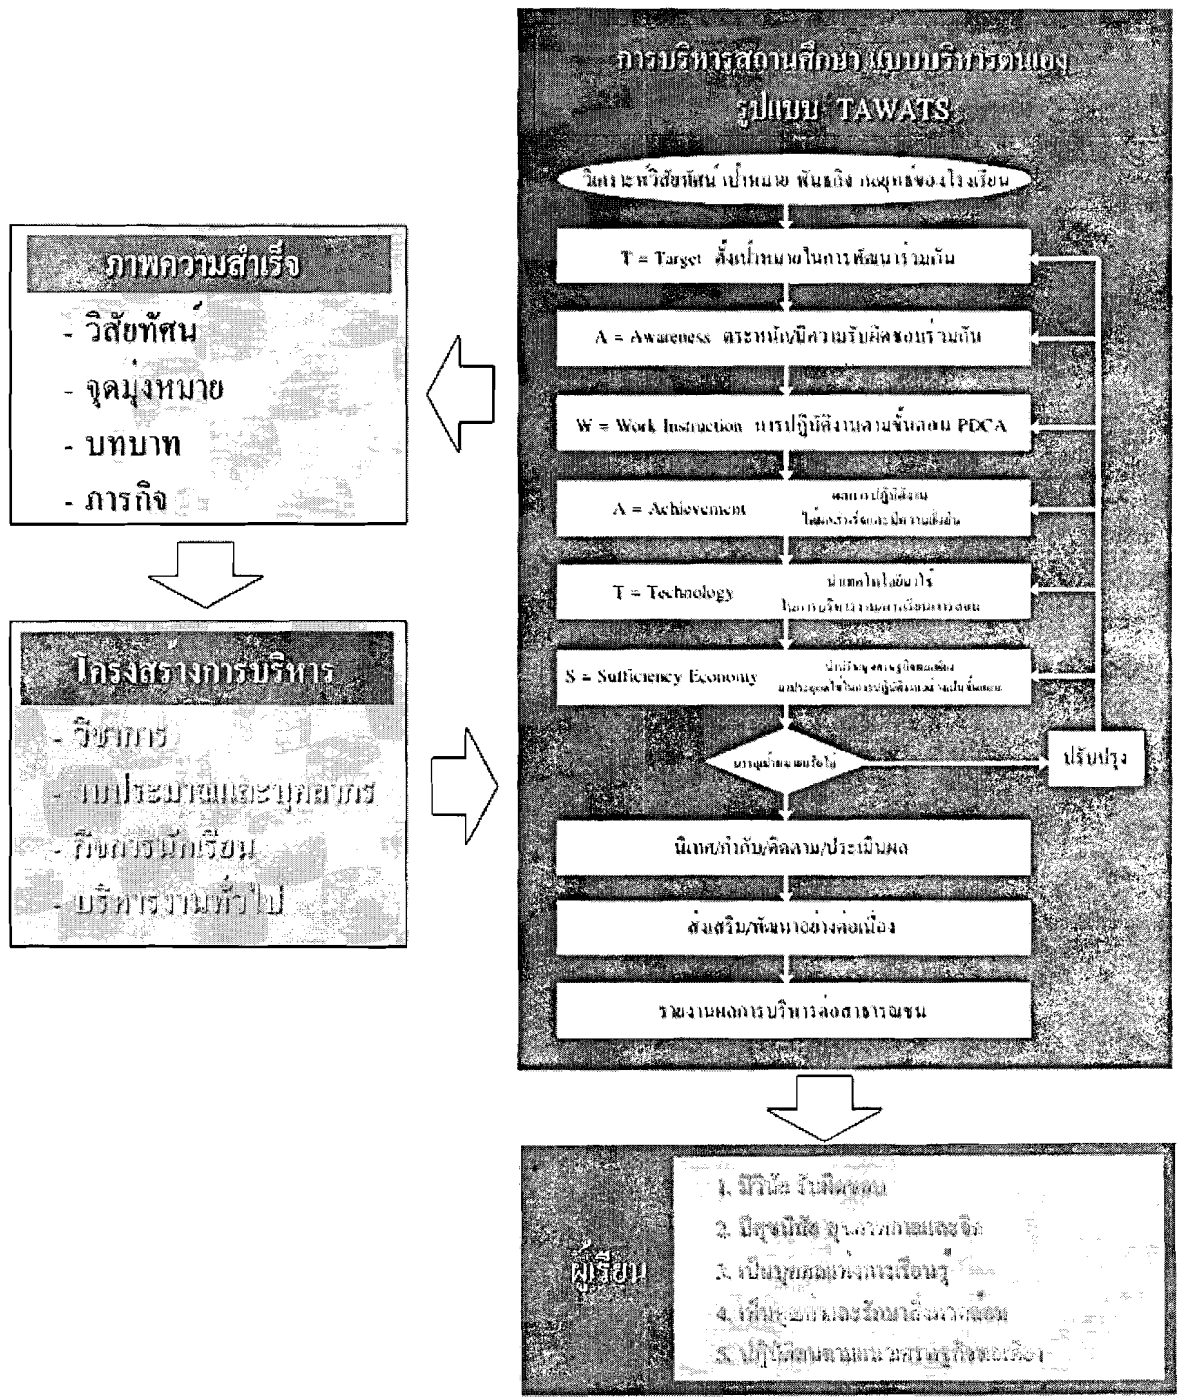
การบริหารสถานศึกษา แบบบริหารตนเอง รูปแบบ TAWATS

วิเคราะห์วิสัยทัศน์ เป้าหมาย พันธกิจ กลยุทธ์ของโรงเรียน

T = Target ตั้งเป้าหมายในการพัฒนาร่วมกัน

A = Awareness ตระหนัก/มีความรับผิดชอบร่วมกัน

W = Work Instruction การปฏิบัติงานตามขั้นตอน PDCA

A = Achievement ผลการปฏิบัติงาน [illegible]

T = Technology นำเทคโนโลยีมาใช้ ในการบริหาร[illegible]

S = Sufficiency Economy นำหลักปรัชญาเศรษฐกิจพอเพียง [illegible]

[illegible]

ปรับปรุง

นิเทศ/กำกับ/ติดตาม/ประเมินผล

ส่งเสริม/พัฒนาอย่างต่อเนื่อง

รายงานผลการบริหารต่อสาธารณชน

ภาพความสำเร็จ
- วิสัยทัศน์
- จุดมุ่งหมาย
- บทบาท
- ภารกิจ

โครงสร้างการบริหาร
- วิชาการ
- งบประมาณและบุคลากร
- กิจการนักเรียน
- บริหารงานทั่วไป

ผู้เรียน
1. มีวินัย รับผิดชอบ
2. มีคุณนิสัย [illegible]
3. เป็นบุคคล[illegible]การเรียนรู้
4. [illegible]
5. ปฏิบัติตน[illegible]เศรษฐกิจพอเพียง